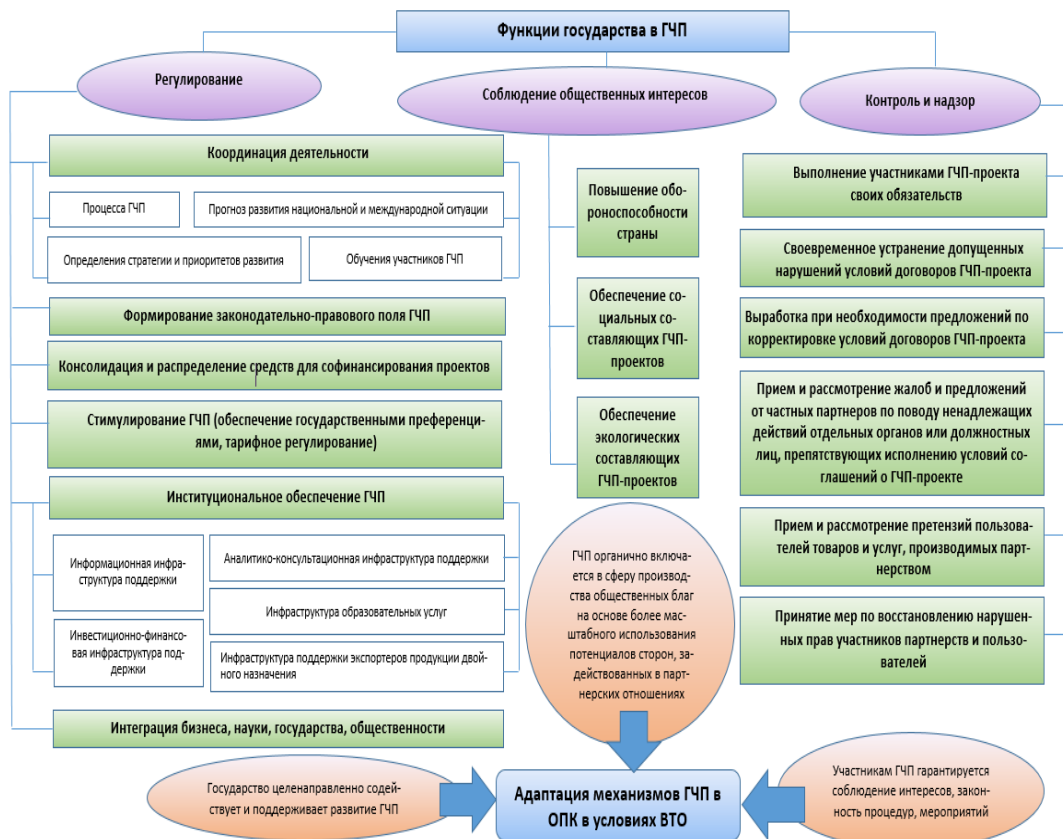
Функции государства в ГЧП

Регулирование

Соблюдение общественных интересов

Контроль и надзор

Координация деятельности

Процесса ГЧП

Прогноз развития национальной и международной ситуации

Определения стратегии и приоритетов развития

Обучения участников ГЧП

Формирование законодательно-правового поля ГЧП

Консолидация и распределение средств для софинансирования проектов

Стимулирование ГЧП (обеспечение государственными преференциями, тарифное регулирование)

Институциональное обеспечение ГЧП

Информационная инфраструктура поддержки

Аналитико-консультационная инфраструктура поддержки

Инфраструктура образовательных услуг

Инвестиционно-финансовая инфраструктура поддержки

Инфраструктура поддержки экспортеров продукции двойного назначения

Интеграция бизнеса, науки, государства, общественности

Повышение обороноспособности страны

Обеспечение социальных составляющих ГЧП-проектов

Обеспечение экологических составляющих ГЧП-проектов

ГЧП органично включается в сферу производства общественных благ на основе более масштабного использования потенциалов сторон, задействованных в партнерских отношениях

Выполнение участниками ГЧП-проекта своих обязательств

Своевременное устранение допущенных нарушений условий договоров ГЧП-проекта

Выработка при необходимости предложений по корректировке условий договоров ГЧП-проекта

Прием и рассмотрение жалоб и предложений от частных партнеров по поводу ненадлежащих действий отдельных органов или должностных лиц, препятствующих исполнению условий соглашений о ГЧП-проекте

Прием и рассмотрение претензий пользователей товаров и услуг, производимых партнерством

Принятие мер по восстановлению нарушенных прав участников партнерств и пользователей

Государство целенаправленно содействует и поддерживает развитие ГЧП

Адаптация механизмов ГЧП в ОПК в условиях ВТО

Участникам ГЧП гарантируется соблюдение интересов, законность процедур, мероприятий